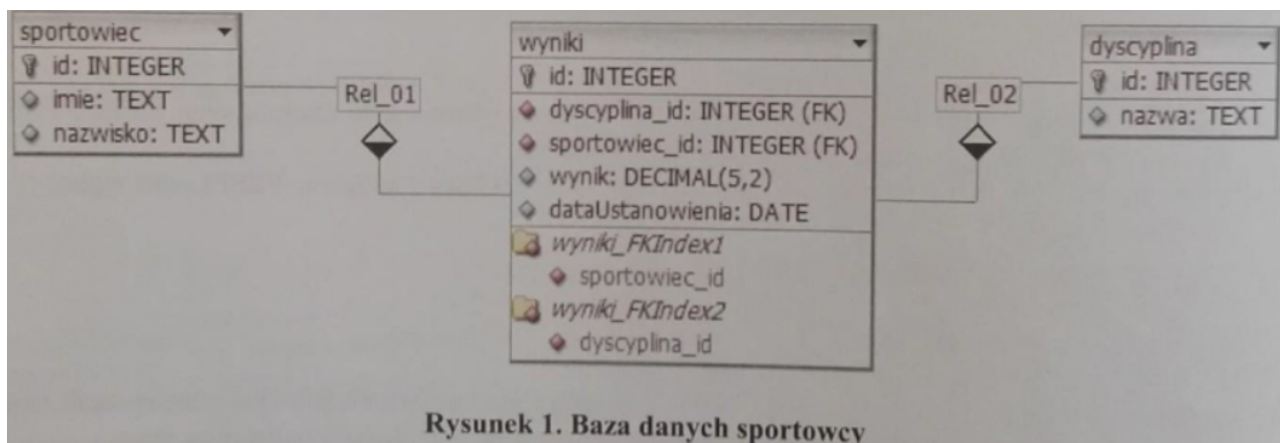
sportowiec
id: INTEGER
imie: TEXT
nazwisko: TEXT

Rel_01

wyniki
id: INTEGER
dyscyplina_id: INTEGER (FK)
sportowiec_id: INTEGER (FK)
wynik: DECIMAL(5,2)
dataUstanowienia: DATE
wyniki_FKIndex1
sportowiec_id
wyniki_FKIndex2
dyscyplina_id

Rel_02

dyscyplina
id: INTEGER
nazwa: TEXT

Rysunek 1. Baza danych sportowcy